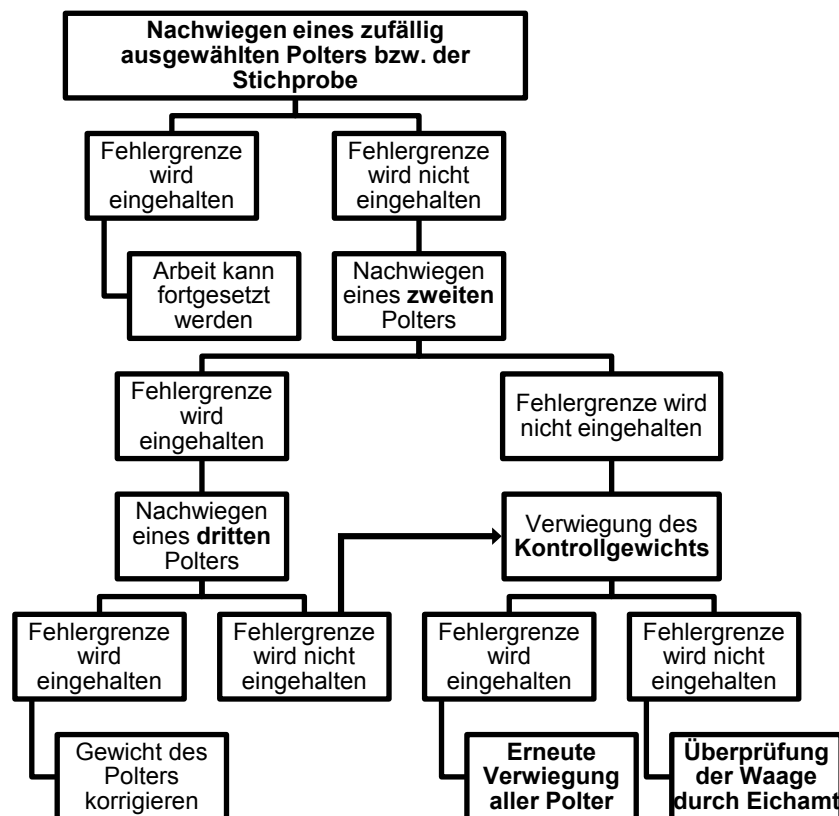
Nachwiegen eines zufällig ausgewählten Polters bzw. der Stichprobe

Fehlergrenze wird eingehalten

Fehlergrenze wird nicht eingehalten

Arbeit kann fortgesetzt werden

Nachwiegen eines zweiten Polters

Fehlergrenze wird eingehalten

Fehlergrenze wird nicht eingehalten

Nachwiegen eines dritten Polters

Verwiegung des Kontrollgewichts

Fehlergrenze wird eingehalten

Fehlergrenze wird nicht eingehalten

Fehlergrenze wird eingehalten

Fehlergrenze wird nicht eingehalten

Gewicht des Polters korrigieren

Erneute Verwiegung aller Polter

Überprüfung der Waage durch Eichamt